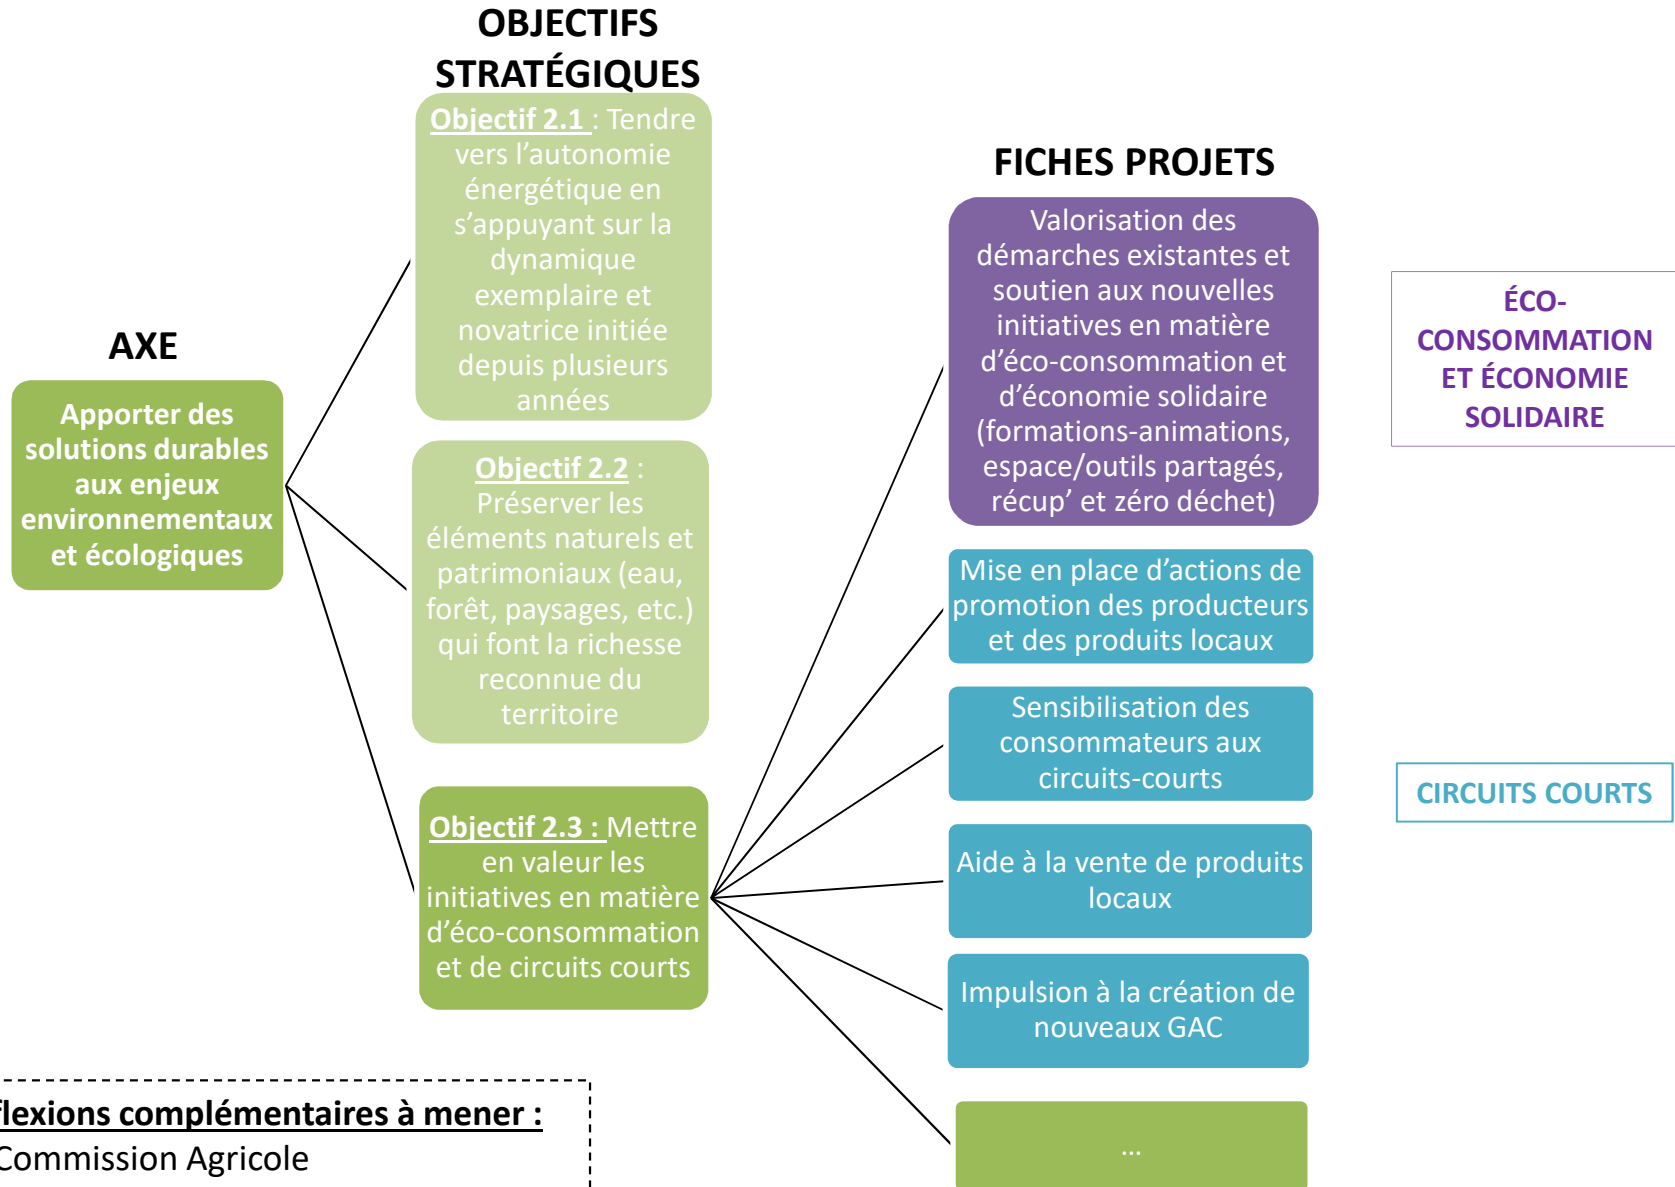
OBJECTIFS STRATÉGIQUES

AXE

Apporter des solutions durables aux enjeux environnementaux et écologiques

Objectif 2.1 : Tendre vers l'autonomie énergétique en s'appuyant sur la dynamique exemplaire et novatrice initiée depuis plusieurs années

Objectif 2.2 : Préserver les éléments naturels et patrimoniaux (eau, forêt, paysages, etc.) qui font la richesse reconnue du territoire

Objectif 2.3 : Mettre en valeur les initiatives en matière d'éco-consommation et de circuits courts

FICHES PROJETS

Valorisation des démarches existantes et soutien aux nouvelles initiatives en matière d'éco-consommation et d'économie solidaire (formations-animations, espace/outils partagés, récup' et zéro déchet)

ÉCO-CONSOMMATION ET ÉCONOMIE SOLIDAIRE

Mise en place d'actions de promotion des producteurs et des produits locaux

Sensibilisation des consommateurs aux circuits-courts

CIRCUITS COURTS

Aide à la vente de produits locaux

Impulsion à la création de nouveaux GAC

…

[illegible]flexions complémentaires à mener :
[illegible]Commission Agricole